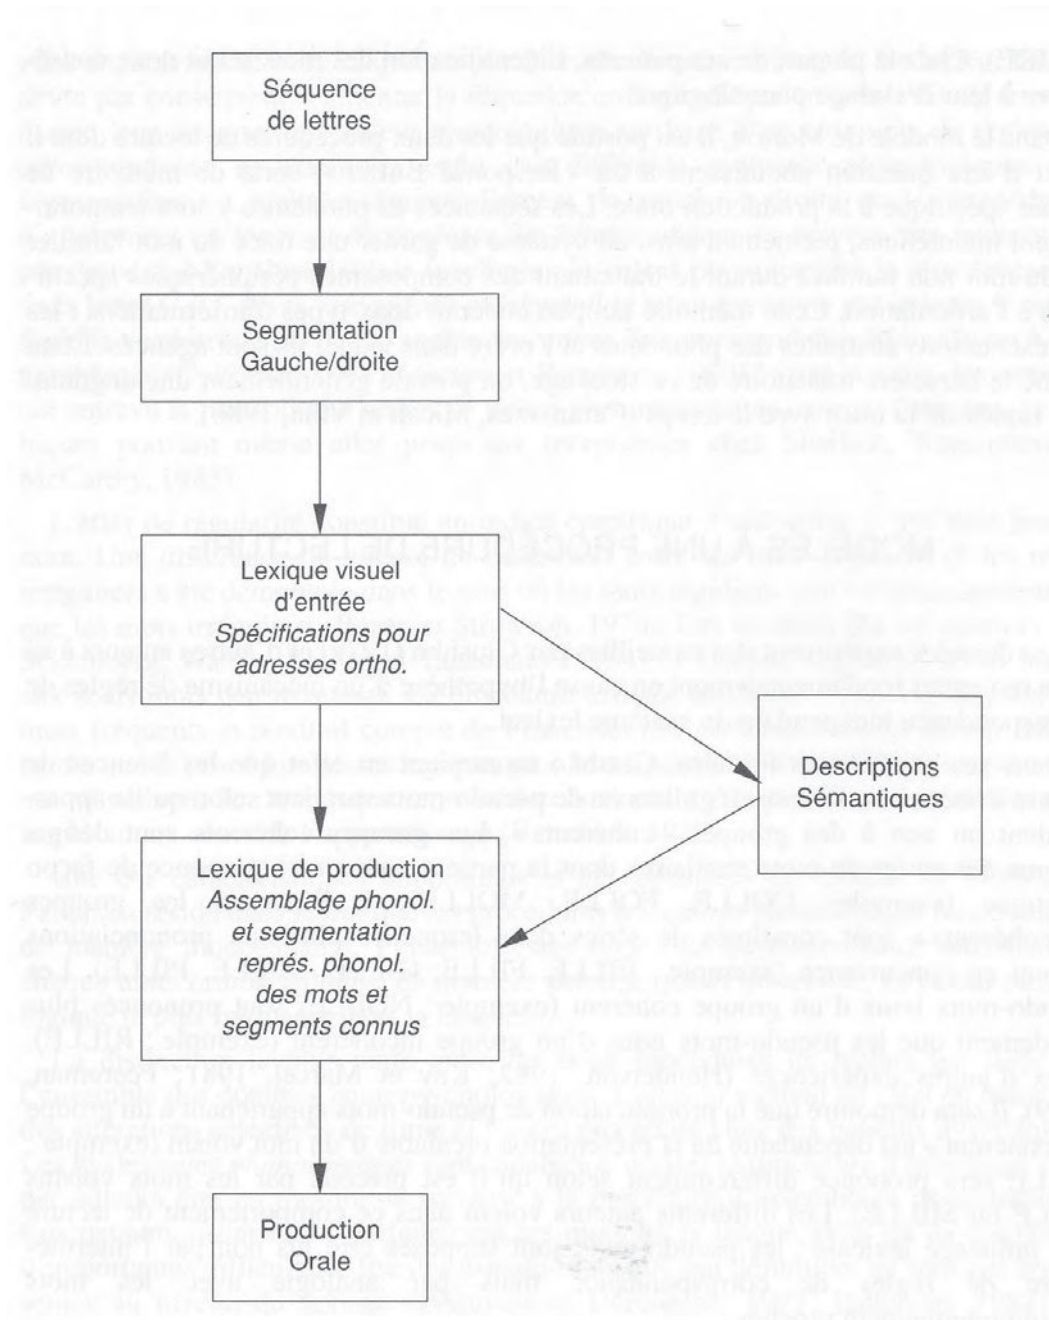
Séquence de lettres

Segmentation Gauche/droite

Lexique visuel d'entrée
*Spécifications pour adresses ortho.*

Descriptions Sémantiques

Lexique de production
*Assemblage phonol. et segmentation représ. phonol. des mots et segments connus*

Production Orale